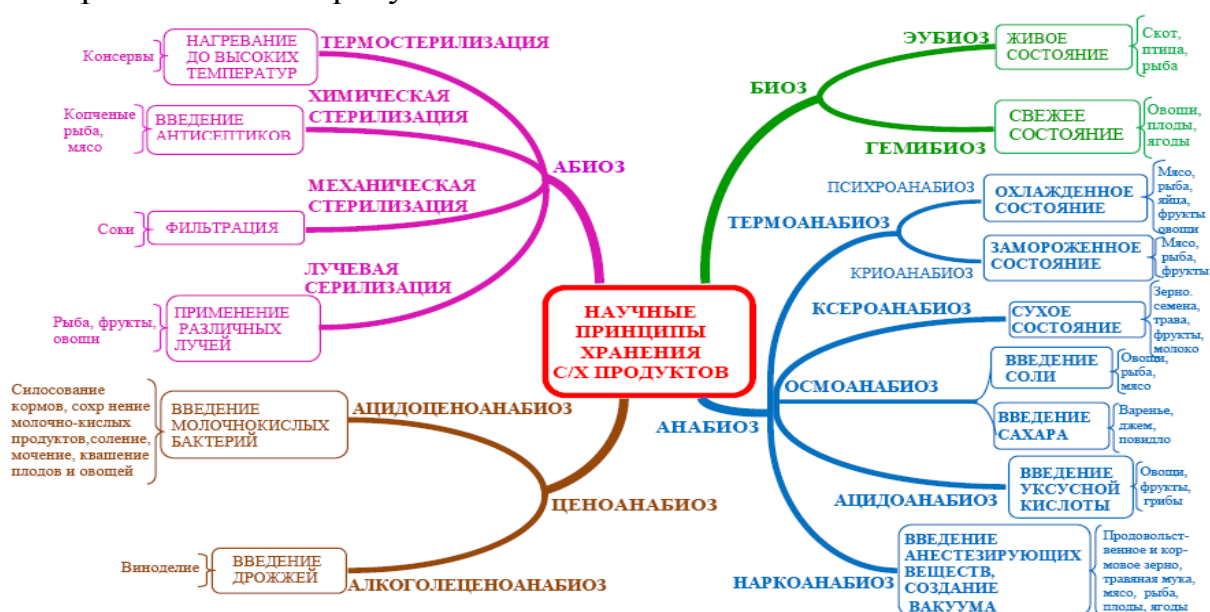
НАУЧНЫЕ ПРИНЦИПЫ ХРАНЕНИЯ С/Х ПРОДУКТОВ

АБИОЗ

ТЕРМОСТЕРИЛИЗАЦИЯ
НАГРЕВАНИЕ ДО ВЫСОКИХ ТЕМПЕРАТУР
Консервы

ХИМИЧЕСКАЯ СТЕРИЛИЗАЦИЯ
ВВЕДЕНИЕ АНТИСЕПТИКОВ
Копченые рыба, мясо

МЕХАНИЧЕСКАЯ СТЕРИЛИЗАЦИЯ
ФИЛЬТРАЦИЯ
Соки

ЛУЧЕВАЯ СЕРИЛИЗАЦИЯ
ПРИМЕНЕНИЕ РАЗЛИЧНЫХ ЛУЧЕЙ
Рыба, фрукты, овощи

ЦЕНОАНАБИОЗ

АЦИДОЦЕНОАНАБИОЗ
ВВЕДЕНИЕ МОЛОЧНОКИСЛЫХ БАКТЕРИЙ
Силосование кормов, сохр нение молочно-кислых продуктов,соление, мочение, квашение плодов и овощей

АЛКОГОЛЕЦЕНОАНАБИОЗ
ВВЕДЕНИЕ ДРОЖЖЕЙ
Виноделие

БИОЗ

ЭУБИОЗ
ЖИВОЕ СОСТОЯНИЕ
Скот, птица, рыба

ГЕМИБИОЗ
СВЕЖЕЕ СОСТОЯНИЕ
Овощи, плоды, ягоды

АНАБИОЗ

ТЕРМОАНАБИОЗ
ПСИХРОАНАБИОЗ
ОХЛАЖДЕННОЕ СОСТОЯНИЕ
Мясо, рыба, яйца, фрукты овощи
КРИОАНАБИОЗ
ЗАМОРОЖЕННОЕ СОСТОЯНИЕ
Мясо, рыба, фрукты

КСЕРОАНАБИОЗ
СУХОЕ СОСТОЯНИЕ
Зерно. семена, трава, фрукты, молоко

ОСМОАНАБИОЗ
ВВЕДЕНИЕ СОЛИ
Овощи, рыба, мясо
ВВЕДЕНИЕ САХАРА
Варенье, джем, повидло

АЦИДОАНАБИОЗ
ВВЕДЕНИЕ УКСУСНОЙ КИСЛОТЫ
Овощи, фрукты, грибы

НАРКОАНАБИОЗ
ВВЕДЕНИЕ АНЕСТЕЗИРУЮЩИХ ВЕЩЕСТВ, СОЗДАНИЕ ВАКУУМА
Продовольственное и кормовое зерно, травяная мука, мясо, рыба, плоды, ягоды